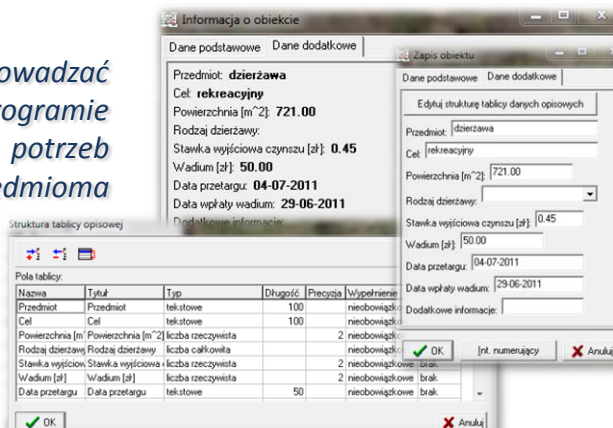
owadzać
rogramie
potrzeb
edmioma

Informacja o obiekcie

Dane podstawowe | Dane dodatkowe

Przedmiot: **dzierżawa**
Cel: **rekreacyjny**
Powierzchnia [m^2]: **721.00**
Rodzaj dzierżawy:
Stawka wyjściowa czynszu [zł]: **0.45**
Wadium [zł]: **50.00**
Data przetargu: **04-07-2011**
Data wpłaty wadium: **29-06-2011**
Dodatkowe informacje:

Zapis obiektu

Dane podstawowe | Dane dodatkowe

Edytuj strukturę tablicy danych opisowych

Przedmiot: dzierżawa
Cel: rekreacyjny
Powierzchnia [m^2]: 721.00
Rodzaj dzierżawy:
Stawka wyjściowa czynszu [zł]: 0.45
Wadium [zł]: 50.00
Data przetargu: 04-07-2011
Data wpłaty wadium: 29-06-2011
Dodatkowe informacje:

OK | Int. numerujący | Anuluj

Struktura tablicy opisowej

Pola tablicy:

| Nazwa | Tytuł | Typ | Długość | Precyzja | Wypełnienie | |
|---|---|---|---|---|---|---|
| Przedmiot | Przedmiot | tekstowe | 100 | | nieobowiązk | |
| Cel | Cel | tekstowe | 100 | | nieobowiązk | |
| Powierzchnia [m' | Powierzchnia [m^2] | liczba rzeczywista | | 2 | nieobowiązk | |
| Rodzaj dzierżaw | Rodzaj dzierżawy | liczba całkowita | | | nieobowiązk | |
| Stawka wyjściow | Stawka wyjściowa | liczba rzeczywista | | 2 | nieobowiązkowe | brak |
| Wadium [zł] | Wadium [zł] | liczba rzeczywista | | 2 | nieobowiązkowe | brak |
| Data przetargu | Data przetargu | tekstowe | 50 | | nieobowiązkowe | brak |

OK | Anuluj